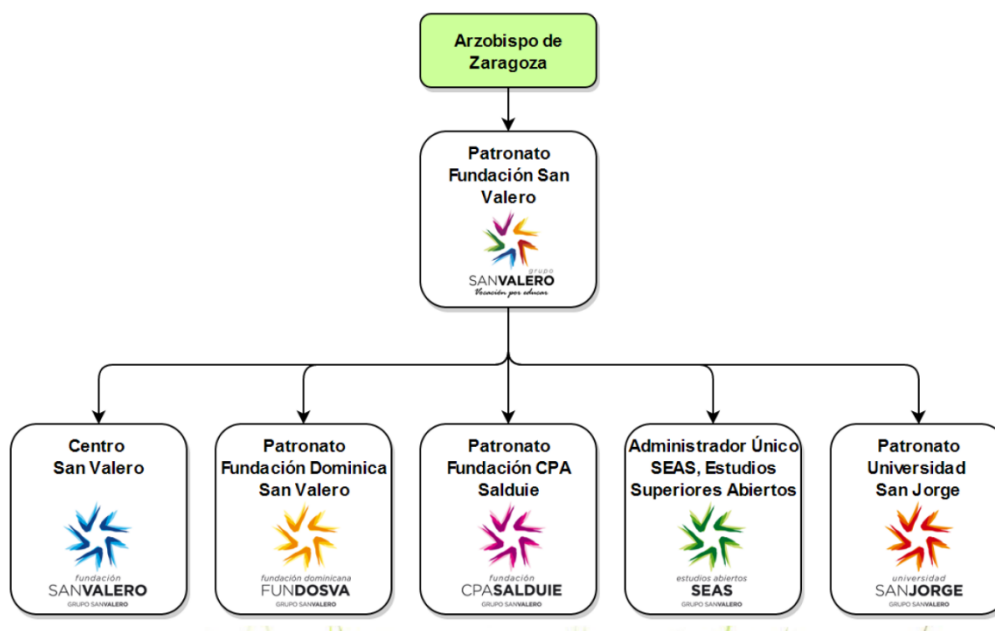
Arzobispo de Zaragoza

Patronato Fundación San Valero

grupo
SANVALERO
Vocación por educar

Centro San Valero

fundación
SANVALERO
GRUPO SANVALERO

Patronato Fundación Dominica San Valero

fundación dominicana
FUNDOSVA
GRUPO SANVALERO

Patronato Fundación CPA Salduie

fundación
CPASALDUIE
GRUPO SANVALERO

Administrador Único SEAS, Estudios Superiores Abiertos

estudios abiertos
SEAS
GRUPO SANVALERO

Patronato Universidad San Jorge

universidad
SANJORGE
GRUPO SANVALERO